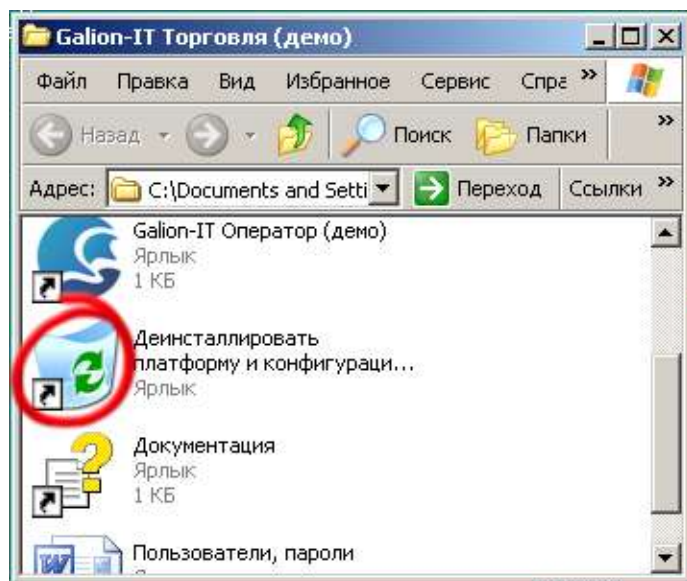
Galion-IT Торговля (демо)

Файл Правка Вид Избранное Сервис Спра »

Назад Поиск Папки »

Адрес: C:\Documents and Setti Переход Ссылки »

Galion-IT Оператор (демо)
Ярлык
1 КБ

Деинсталлировать платформу и конфигураци...
Ярлык

Документация
Ярлык
1 КБ

Пользователи, пароли